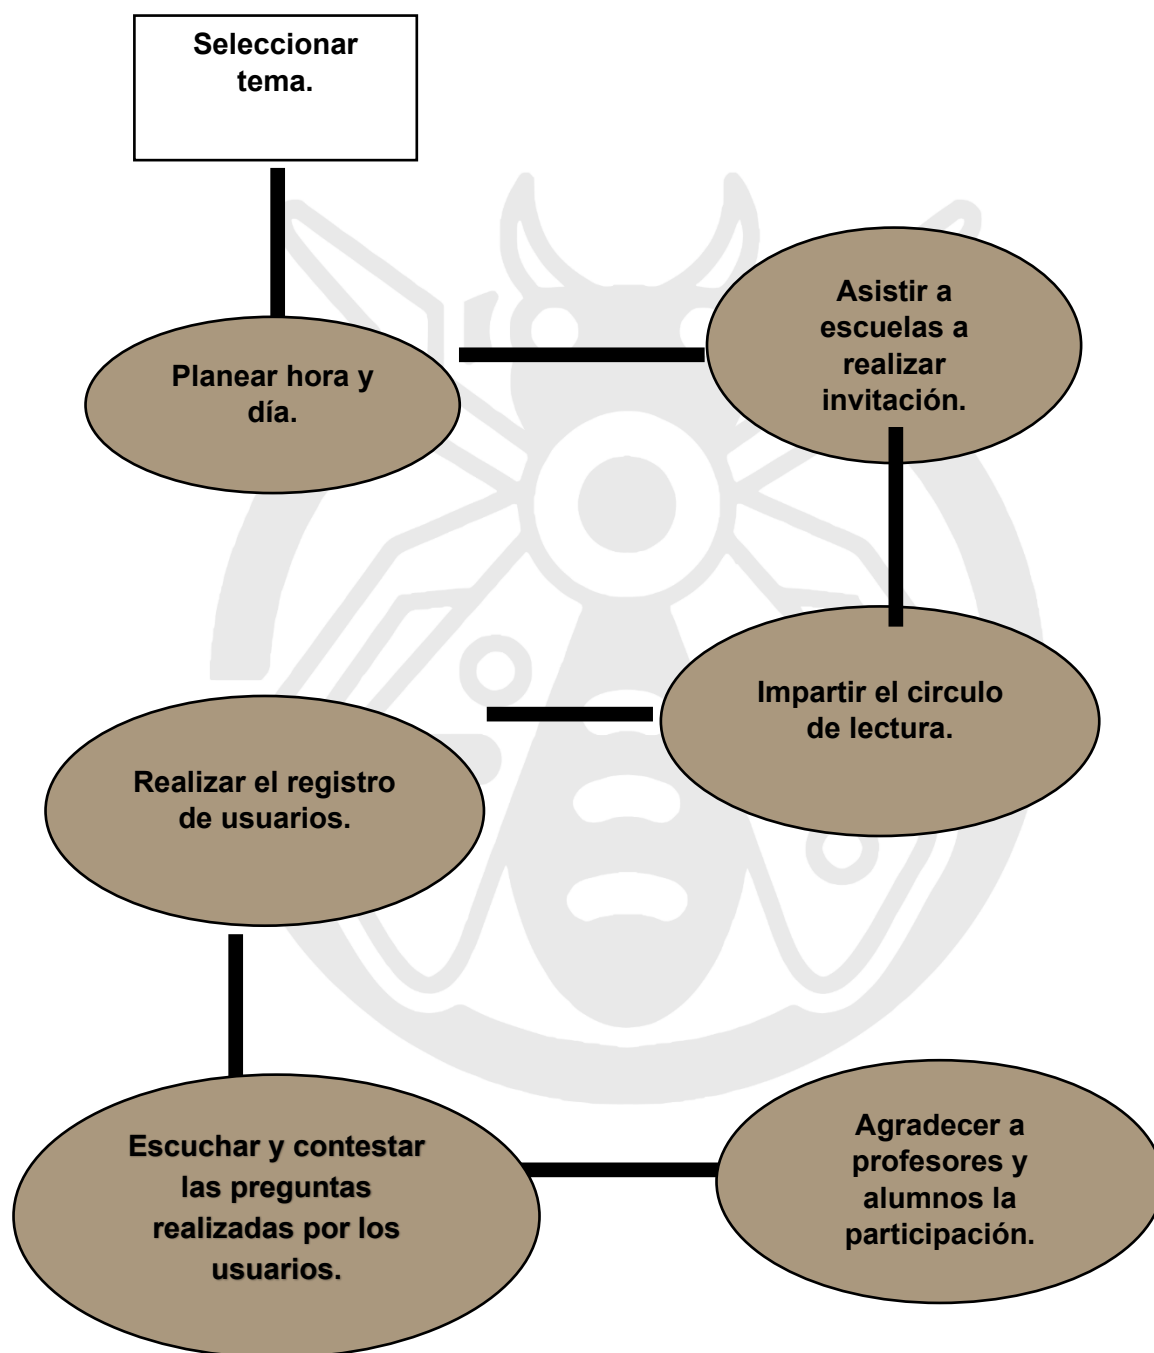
Seleccionar tema.

Planear hora y día.

Asistir a escuelas a realizar invitación.

Impartir el circulo de lectura.

Realizar el registro de usuarios.

Escuchar y contestar las preguntas realizadas por los usuarios.

Agradecer a profesores y alumnos la participación.